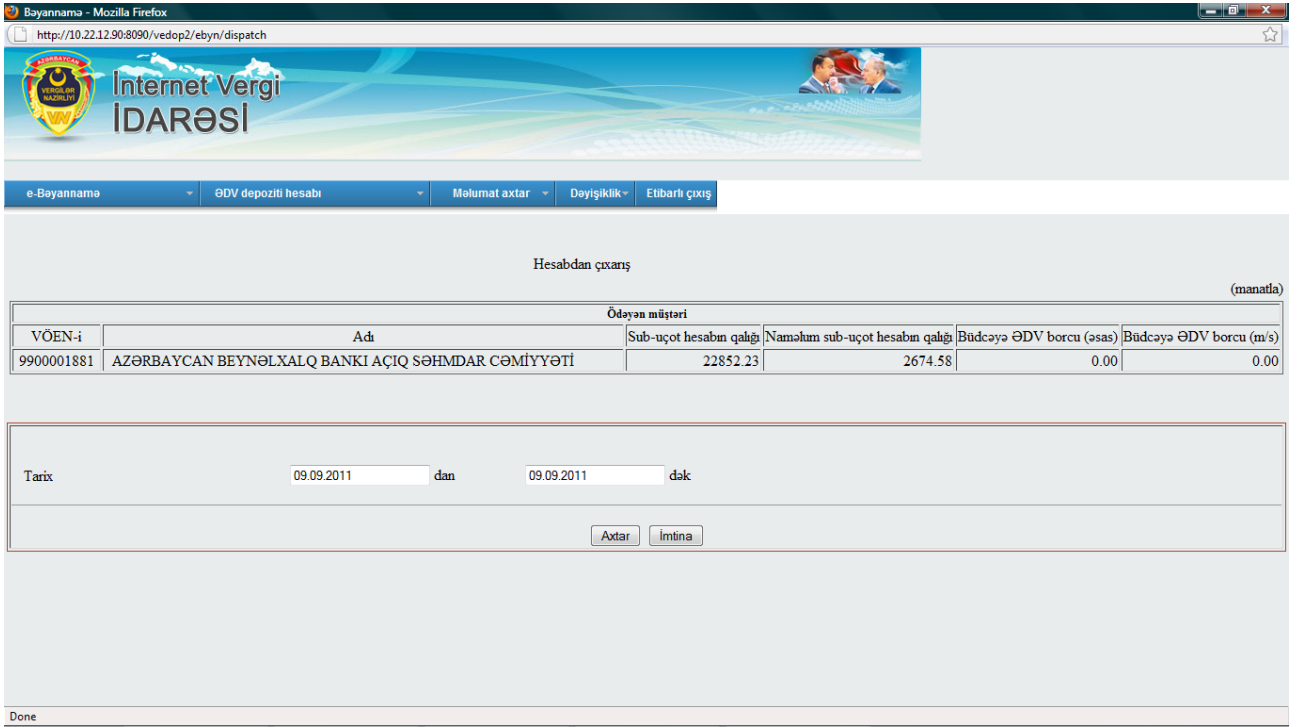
Bəyannamə - Mozilla Firefox

http://10.22.12.90:8090/vedop2/ebyn/dispatch

AZƏRBAYCAN VERGİLƏR NAZİRLİYİ VN

İnternet Vergi İDARƏSİ

e-Bəyannamə | ƏDV depoziti hesabı | Məlumat axtar | Dəyişiklik | Etibarlı çıxış

Hesabdan çıxarış

(manatla)

| Ödəyən müştəri | | | | | |
|---|---|---|---|---|---|
| VÖEN-i | Adı | Sub-uçot hesabın qalığı | Naməlum sub-uçot hesabın qalığı | Büdcəyə ƏDV borcu (əsas) | Büdcəyə ƏDV borcu (m/s) |
| 9900001881 | AZƏRBAYCAN BEYNƏLXALQ BANKI AÇIQ SƏHMDAR CƏMİYYƏTİ | 22852.23 | 2674.58 | 0.00 | 0.00 |

Tarix 09.09.2011 dan 09.09.2011 dək

Axtar İmtina

Done